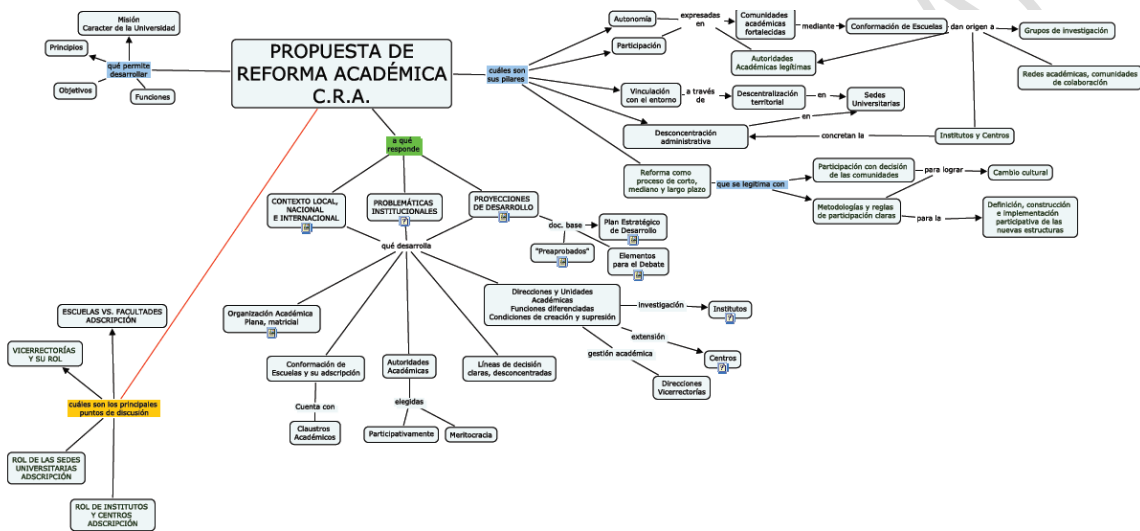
PROPUESTA DE REFORMA ACADÉMICA C.R.A.

qué permite desarrollar

Misión
Caracter de la Universidad

Principios

Objetivos

Funciones

cuáles son sus pilares

Autonomía

expresadas en

Comunidades académicas fortalecidas

mediante

Conformación de Escuelas

dan origen a

Grupos de investigación

Redes académicas, comunidades de colaboración

Participación

Autoridades Académicas legítimas

Vinculación con el entorno

a través de

Descentralización territorial

en

Sedes Universitarias

en

Desconcentración administrativa

concretan la

Institutos y Centros

Reforma como proceso de corto, mediano y largo plazo

que se legitima con

Participación con decisión de las comunidades

para lograr

Cambio cultural

Metodologías y reglas de participación claras

para la

Definición, construcción e implementación participativa de las nuevas estructuras

a qué responde

CONTEXTO LOCAL, NACIONAL E INTERNACIONAL

PROBLEMÁTICAS INSTITUCIONALES

PROYECCIONES DE DESARROLLO

doc. base

Plan Estratégico de Desarrollo

"Preaprobados"

Elementos para el Debate

qué desarrolla

Organización Académica Plana, matricial

Conformación de Escuelas y su adscripción

Cuenta con

Claustros Académicos

Autoridades Académicas

elegidas

Participativamente

Meritocracia

Líneas de decisión claras, desconcentradas

Direcciones y Unidades Académicas
Funciones diferenciadas
Condiciones de creación y supresión

investigación

Institutos

extensión

Centros

gestión académica

Direcciones Vicerrectorías

cuáles son los principales puntos de discusión

ESCUELAS VS. FACULTADES ADSCRIPCIÓN

VICERRECTORÍAS Y SU ROL

ROL DE LAS SEDES UNIVERSITARIAS ADSCRIPCIÓN

ROL DE INSTITUTOS Y CENTROS ADSCRIPCIÓN